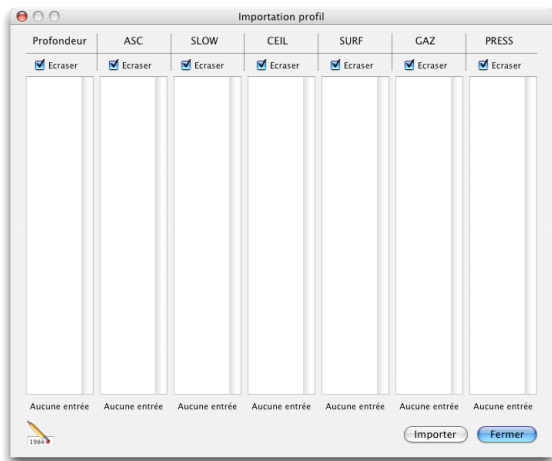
Importation profil

| Profondeur | ASC | SLOW | CEIL | SURF | GAZ | PRESS |
|---|---|---|---|---|---|---|
| Ecraser | Ecraser | Ecraser | Ecraser | Ecraser | Ecraser | Ecraser |
| Aucune entrée | Aucune entrée | Aucune entrée | Aucune entrée | Aucune entrée | Aucune entrée | Aucune entrée |

1984

Importer Fermer